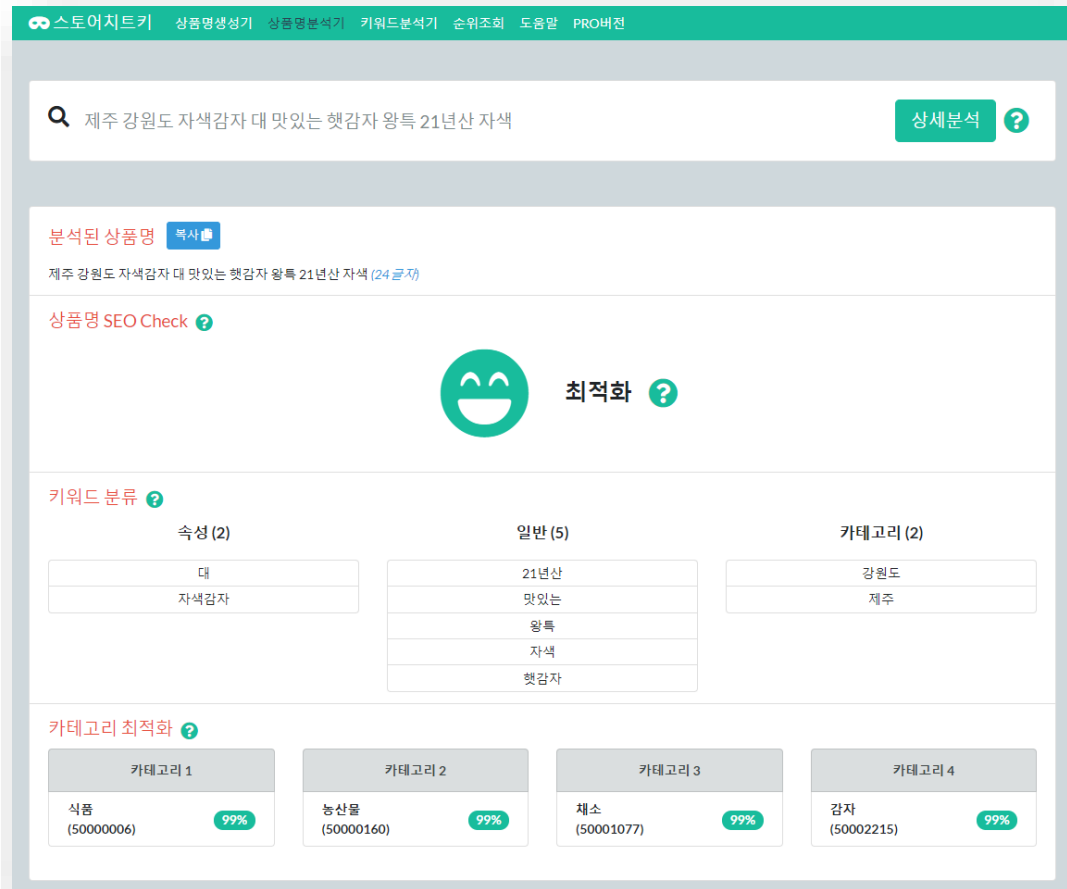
스토어치트키 상품명생성기 상품명분석기 키워드분석기 순위조회 도움말 PRO버전

제주 강원도 자색감자 대 맛있는 햇감자 왕특 21년산 자색

상세분석 ?

분석된 상품명 복사

제주 강원도 자색감자 대 맛있는 햇감자 왕특 21년산 자색 (24 글자)

상품명 SEO Check ?

최적화 ?

키워드 분류 ?

속성 (2)

| 대 |
|---|
| 자색감자 |

일반 (5)

| 21년산 |
|---|
| 맛있는 |
| 왕특 |
| 자색 |
| 햇감자 |

카테고리 (2)

| 강원도 |
|---|
| 제주 |

카테고리 최적화 ?

| 카테고리 1 | 카테고리 2 | 카테고리 3 | 카테고리 4 |
|---|---|---|---|
| 식품 (50000006) 99% | 농산물 (50000160) 99% | 채소 (50001077) 99% | 감자 (50002215) 99% |